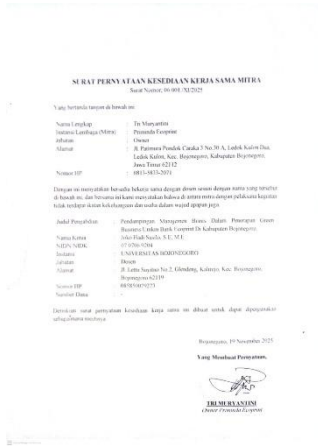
SURAT PERNYATAAN KESEDIAAN KERJA SAMA MITRA
Surat Nomor: 06/001/XI/2025

Yang bertanda tangan di bawah ini:

| | | |
|---|---|---|
| Nama Lengkap | : | Tri Maryantini |
| Instansi/Lembaga (Mitra) | : | Pramuda Ecoprint |
| Jabatan | : | Owner |
| Alamat | : | Jl. Patimura Pondok Caraka 3 No.30 A, Ledok Kulon Dua, Ledok Kulon, Kec. Bojonegoro, Kabupaten Bojonegoro, Jawa Timur 62152 |
| Nomor HP | : | 0813-5833-2971 |

Dengan ini menyatakan bersedia bekerja sama dengan dosen sesuai dengan nama yang tersebut di bawah ini, dan bersama ini kami menyatakan bahwa di antara mitra dengan pelaksana kegiatan tidak terdapat ikatan kekeluargaan dan usaha dalam wujud apapun juga.

| | | |
|---|---|---|
| Judul Penelitian | : | Pendampingan Manajemen Bisnis Dalam Penerapan Green Business Untuk Batik Ecoprint Di Kabupaten Bojonegoro |
| Nama Ketua | : | Moh Fiadi Nadila, S.E., M.E. |
| NIDN/NIDK | : | 0709079204 |
| Instansi | : | UNIVERSITAS BOJONEGORO |
| Jabatan | : | Dosen |
| Alamat | : | Jl. Lettu Suyitno No.2, Glendeng, Kalirejo, Kec. Bojonegoro, Bojonegoro 62119 |
| Nomor HP | : | 085850419273 |
| Sumber Dana | : | |

Demikian surat pernyataan kesediaan kerja sama ini dibuat untuk dapat digunakan sebagaimana mestinya.

Bojonegoro, 19 November 2025

Yang Membuat Pernyataan,

TRI MARYANTINI
Owner Pramuda Ecoprint